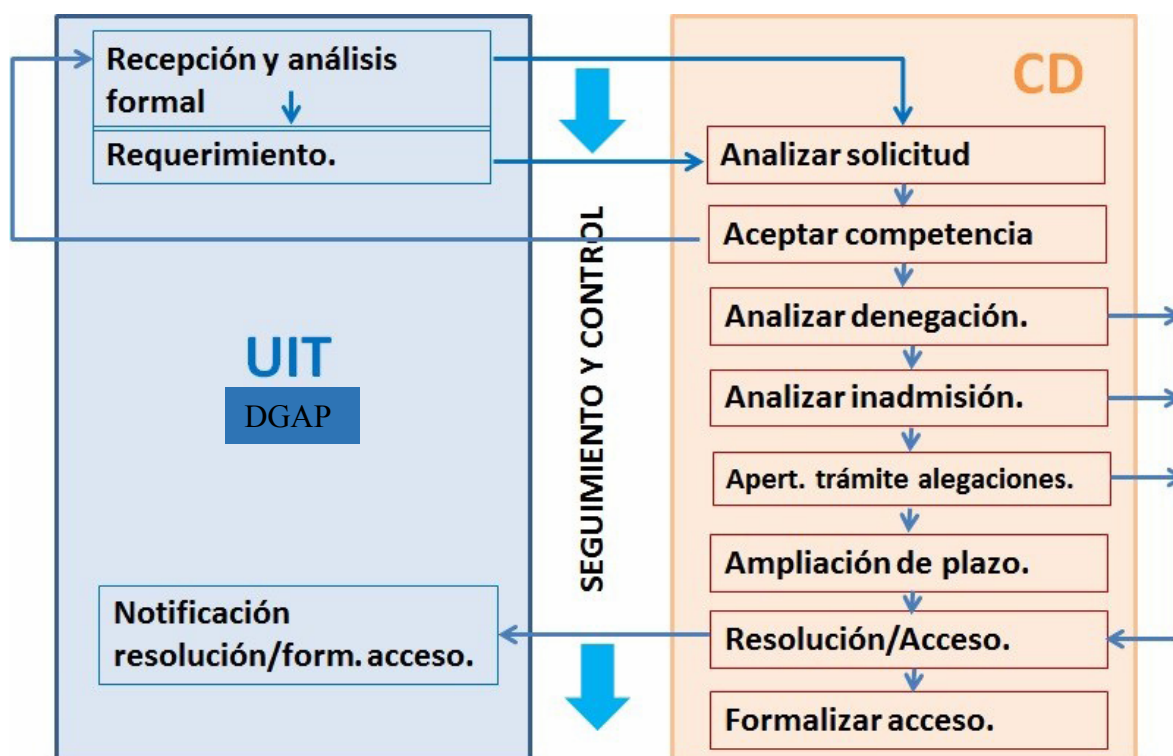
Recepción y análisis formal

Requerimiento.

UIT

DGAP

Notificación resolución/form. acceso.

SEGUIMIENTO Y CONTROL

CD

Analizar solicitud

Aceptar competencia

Analizar denegación.

Analizar inadmisión.

Apert. trámite alegaciones.

Ampliación de plazo.

Resolución/Acceso.

Formalizar acceso.